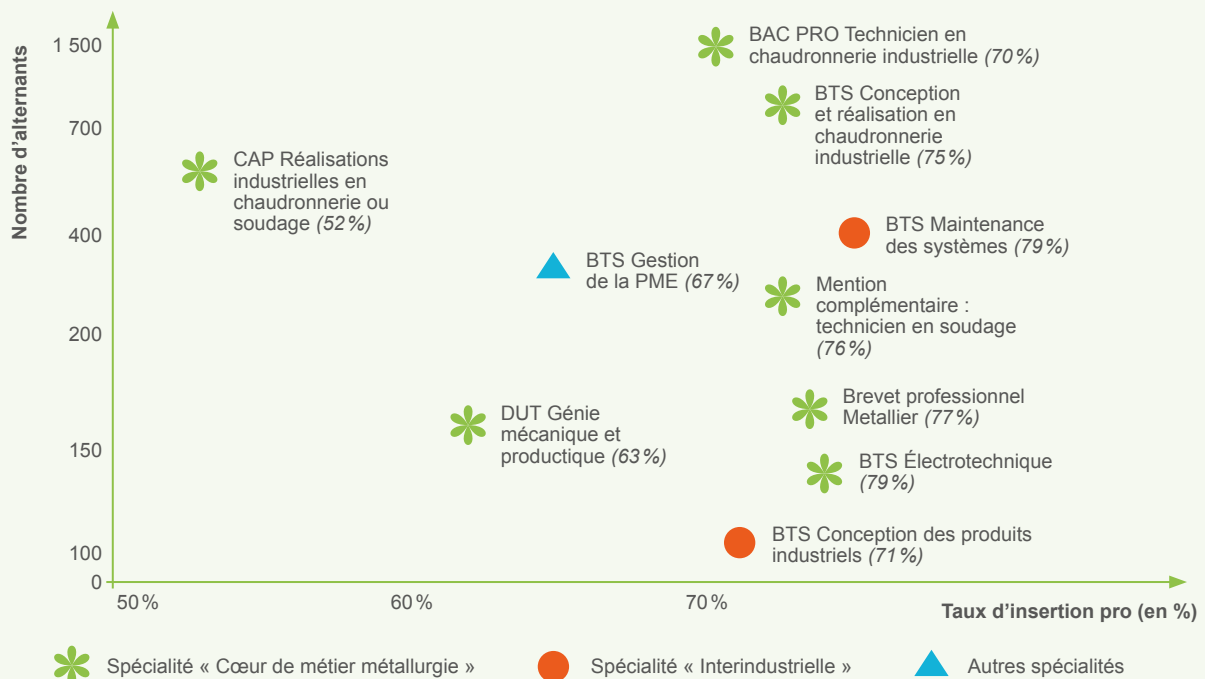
Nombre d'alternants

1 500
700
400
200
150
100
0

BAC PRO Technicien en chaudronnerie industrielle *(70%)*

BTS Conception et réalisation en chaudronnerie industrielle *(75%)*

CAP Réalisations industrielles en chaudronnerie ou soudage *(52%)*

BTS Maintenance des systèmes *(79%)*

BTS Gestion de la PME *(67%)*

Mention complémentaire : technicien en soudage *(76%)*

Brevet professionnel Metallier *(77%)*

DUT Génie mécanique et productique *(63%)*

BTS Électrotechnique *(79%)*

BTS Conception des produits industriels *(71%)*

50% 60% 70%

Taux d'insertion pro (en %)

Spécialité « Cœur de métier métallurgie »
Spécialité « Interindustrielle »
Autres spécialités